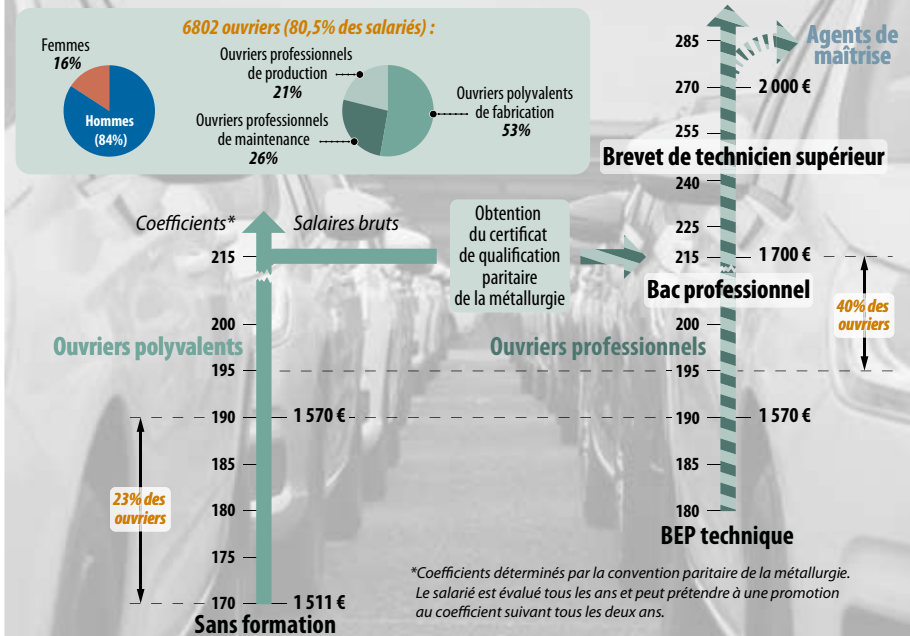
Femmes
16%
Hommes
(84%)

6802 ouvriers (80,5% des salariés) :
Ouvriers professionnels de production
21%
Ouvriers professionnels de maintenance
26%
Ouvriers polyvalents de fabrication
53%

Coefficients*
Salaires bruts
215
200
Ouvriers polyvalents
195
190 — 1 570 €
185
180
175
170 — 1 511 €
Sans formation
23% des ouvriers

Obtention du certificat de qualification paritaire de la métallurgie

Agents de maîtrise
285
270 — 2 000 €
255
Brevet de technicien supérieur
240
225
215 — 1 700 €
Bac professionnel
200
Ouvriers professionnels
195
190 — 1 570 €
185
180
BEP technique
40% des ouvriers

*Coefficients déterminés par la convention paritaire de la métallurgie. Le salarié est évalué tous les ans et peut prétendre à une promotion au coefficient suivant tous les deux ans.